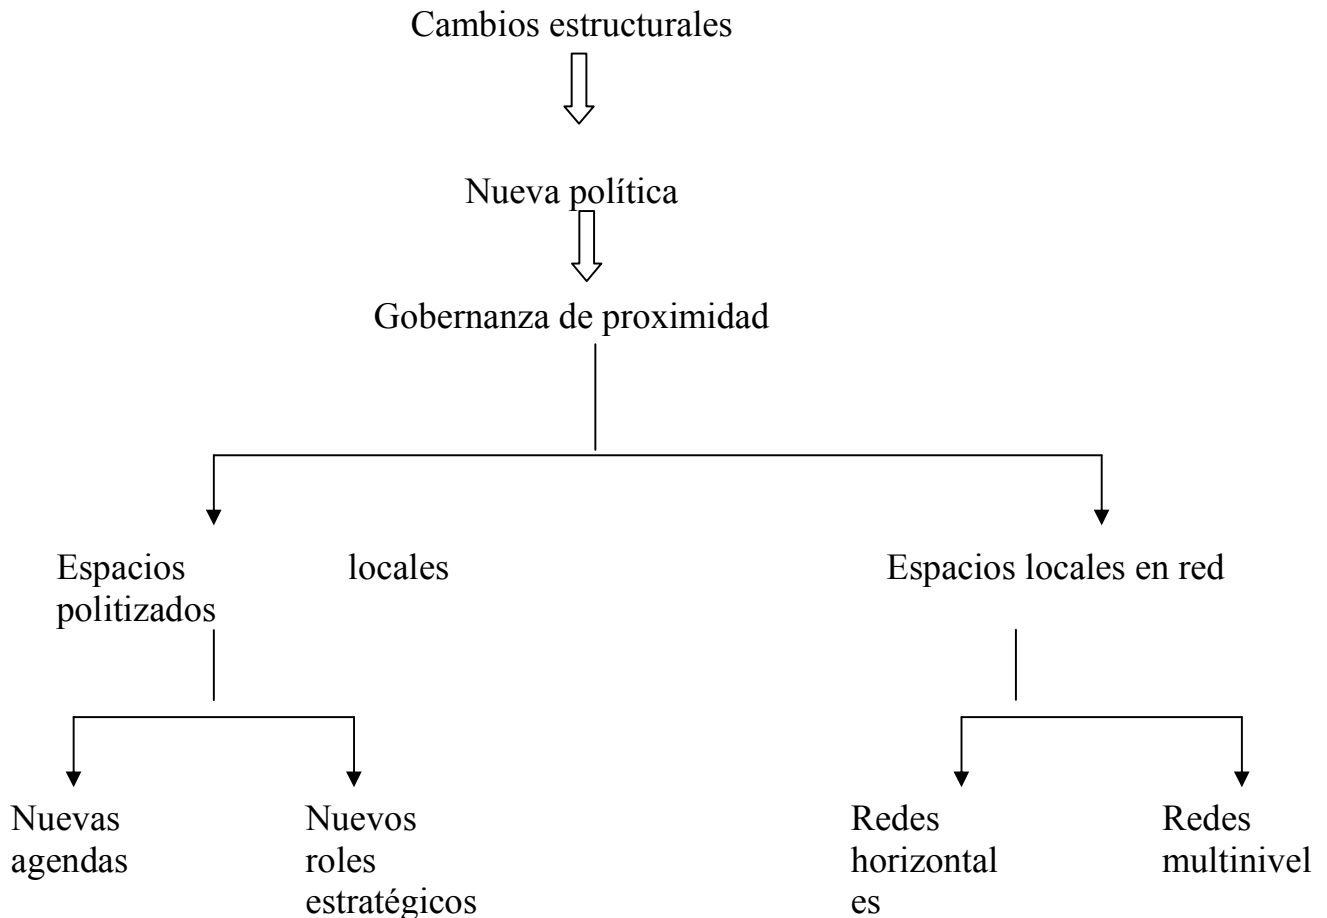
Cambios estructurales

Nueva política

Gobernanza de proximidad

Espacios locales politizados

Espacios locales en red

Nuevas agendas

Nuevos roles estratégicos

Redes horizontal es

Redes multinivel